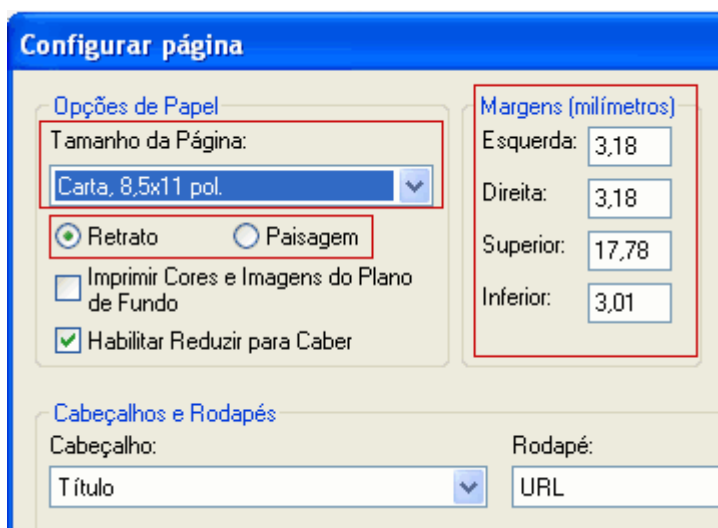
Configurar página

Opções de Papel

Tamanho da Página:

Carta, 8,5x11 pol.

Retrato

Paisagem

Imprimir Cores e Imagens do Plano de Fundo

Habilitar Reduzir para Caber

Margens (milímetros)

Esquerda: 3,18

Direita: 3,18

Superior: 17,78

Inferior: 3,01

Cabeçalhos e Rodapés

Cabeçalho:

Título

Rodapé:

URL